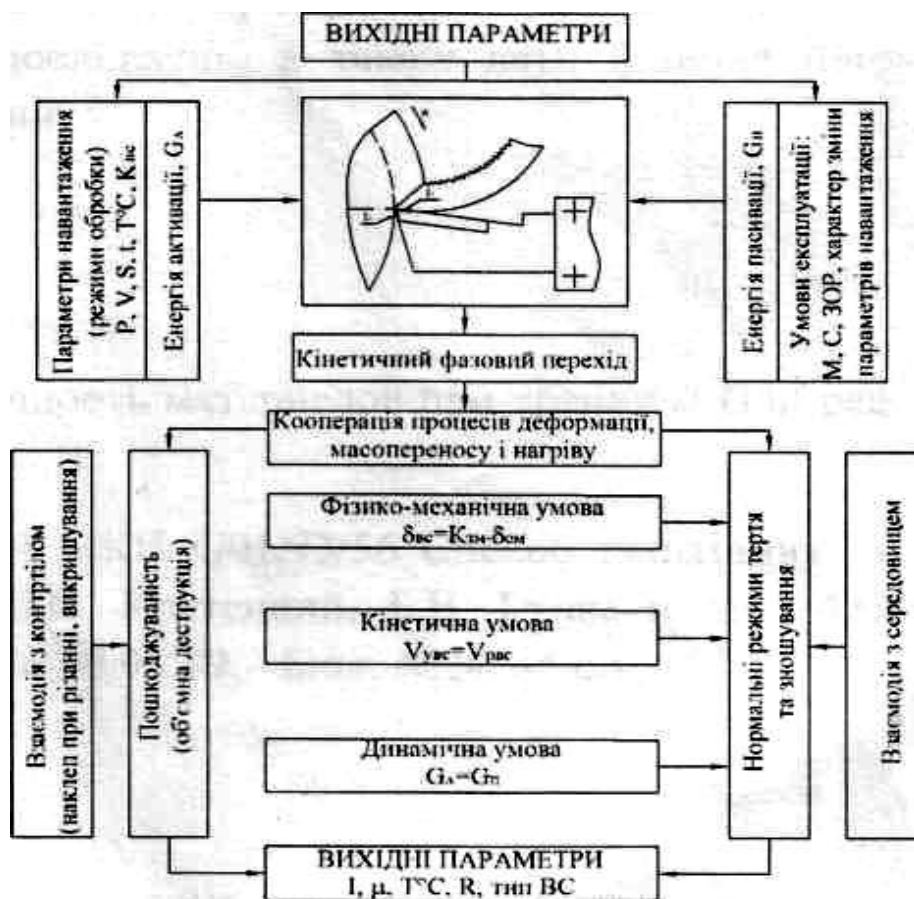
ВИХІДНІ ПАРАМЕТРИ

Параметри навантаження (режими обробки) P, V, S, t, T°C, $K_{вс}$

Енергія активації, $G_А$

Енергія пасивації, $G_П$

Умови експлуатації: M, C, ЗОР, характер зміни параметрів навантаження

Кінетичний фазовий перехід

Кооперація процесів деформації, масопереносу і нагріву

Взаємодія з контртілом (наклеп при різанні, викришування)

Пошкоджуваність (об'ємна деструкція)

Фізико-механічна умова
$\delta_{вс}=K_{тм}\cdot\delta_{см}$

Кінетична умова
$V_{увс}=V_{рвс}$

Динамічна умова
$G_А=G_П$

Нормальні режими тертя та зношування

Взаємодія з середовищем

ВИХІДНІ ПАРАМЕТРИ
I, μ, T°C, R, тип ВС